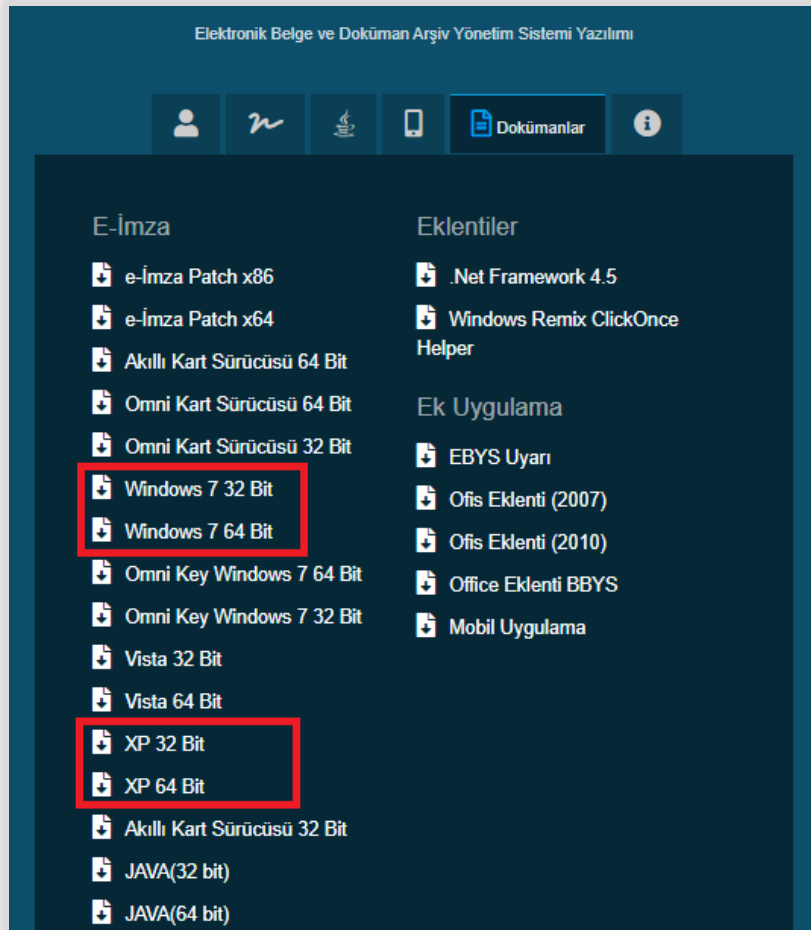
Elektronik Belge ve Doküman Arşiv Yönetim Sistemi Yazılımı

Dokümanlar

E-İmza

e-İmza Patch x86
e-İmza Patch x64
Akıllı Kart Sürücüsü 64 Bit
Omni Kart Sürücüsü 64 Bit
Omni Kart Sürücüsü 32 Bit
Windows 7 32 Bit
Windows 7 64 Bit
Omni Key Windows 7 64 Bit
Omni Key Windows 7 32 Bit
Vista 32 Bit
Vista 64 Bit
XP 32 Bit
XP 64 Bit
Akıllı Kart Sürücüsü 32 Bit
JAVA(32 bit)
JAVA(64 bit)

Eklentiler

.Net Framework 4.5
Windows Remix ClickOnce Helper

Ek Uygulama

EBYS Uyarı
Ofis Eklenti (2007)
Ofis Eklenti (2010)
Office Eklenti BBYS
Mobil Uygulama